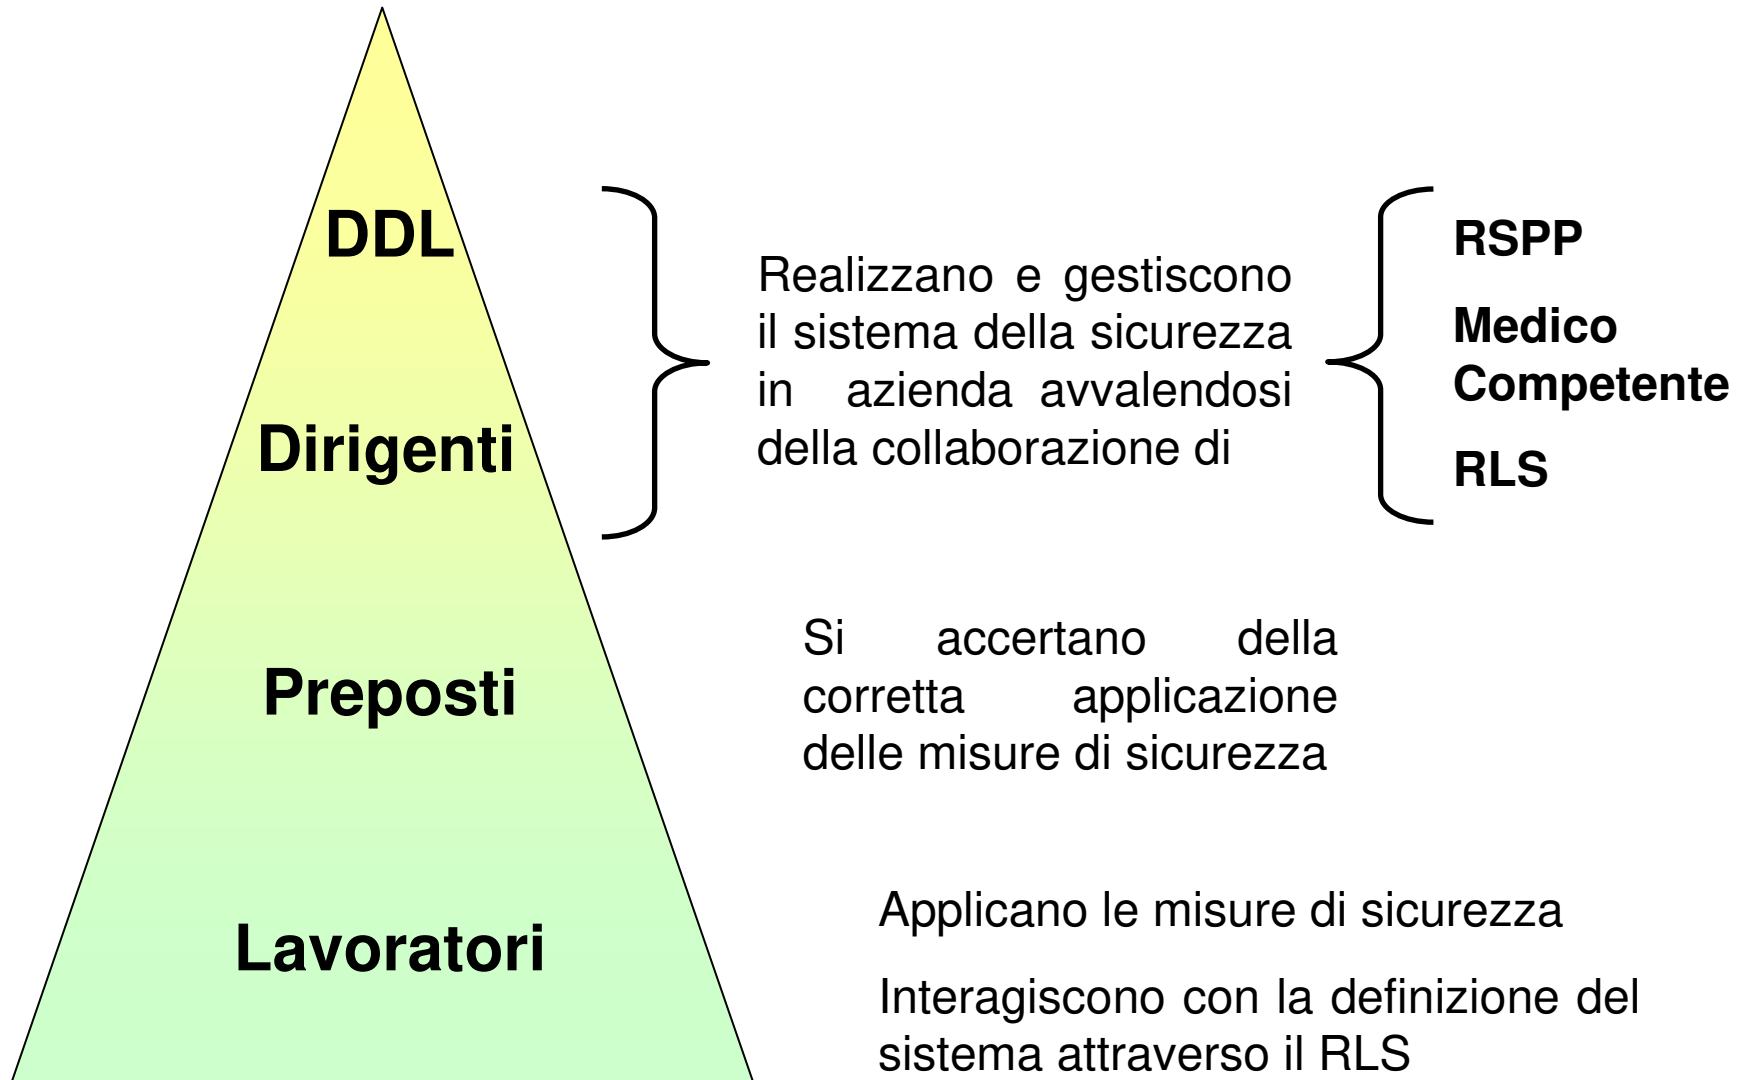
DDL

Dirigenti

Realizzano e gestiscono il sistema della sicurezza in azienda avvalendosi della collaborazione di

RSPP

Medico Competente

RLS

Preposti

Si accertano della corretta applicazione delle misure di sicurezza

Lavoratori

Applicano le misure di sicurezza

Interagiscono con la definizione del sistema attraverso il RLS